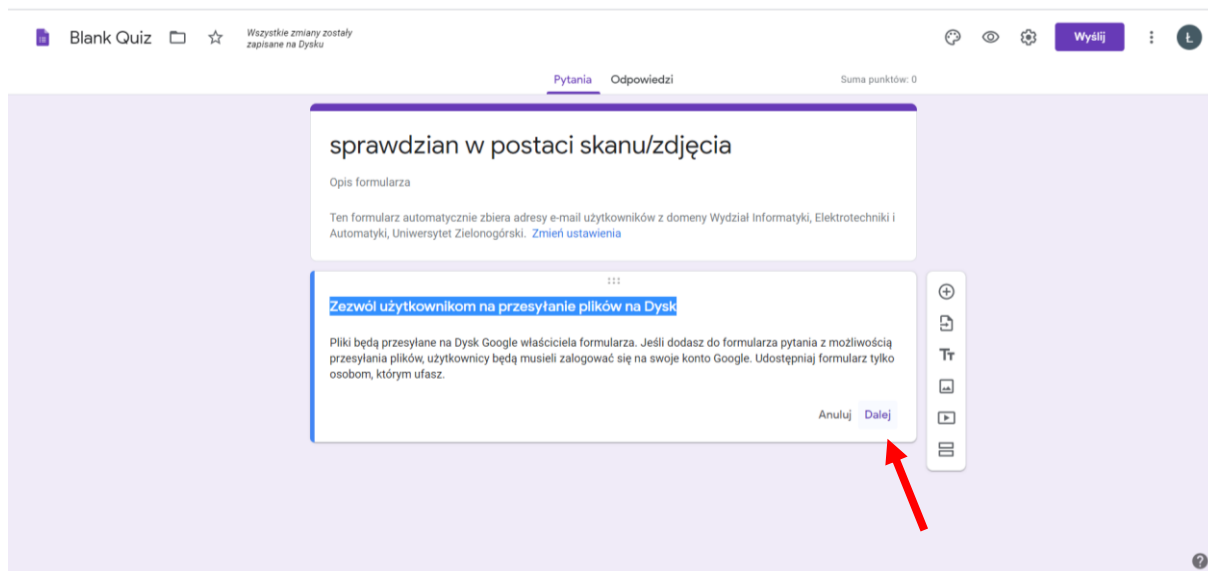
Blank Quiz

Wszystkie zmiany zostały zapisane na Dysku

Wyślij

Ł

Pytania Odpowiedzi

Suma punktów: 0

sprawdzian w postaci skanu/zdjęcia

Opis formularza

Ten formularz automatycznie zbiera adresy e-mail użytkowników z domeny Wydział Informatyki, Elektrotechniki i Automatyki, Uniwersytet Zielonogórski. Zmień ustawienia

Zezwól użytkownikom na przesyłanie plików na Dysk

Pliki będą przesyłane na Dysk Google właściciela formularza. Jeśli dodasz do formularza pytania z możliwością przesyłania plików, użytkownicy będą musieli zalogować się na swoje konto Google. Udostępniaj formularz tylko osobom, którym ufasz.

Anuluj Dalej

?